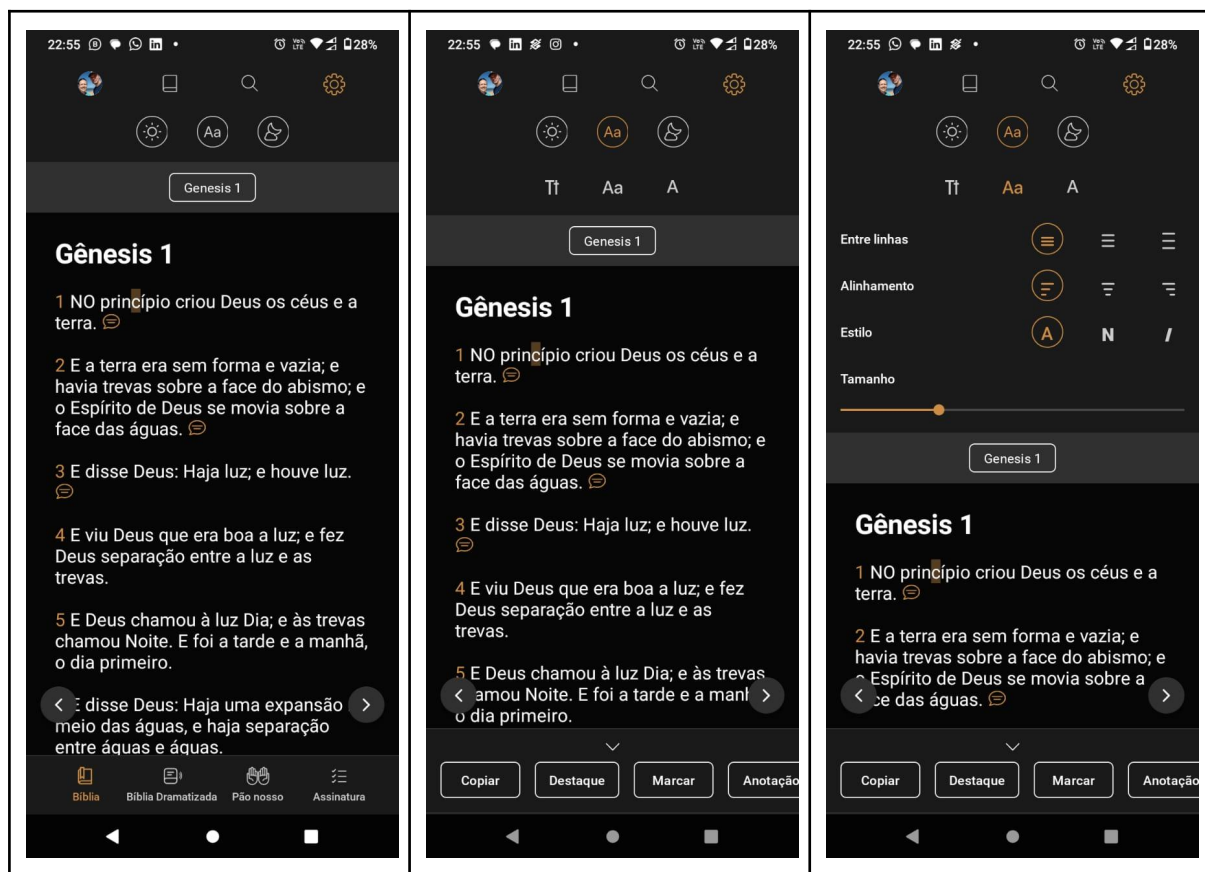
22:55 28%

Aa

Genesis 1

Gênesis 1

1 NO princípio criou Deus os céus e a terra.

2 E a terra era sem forma e vazia; e havia trevas sobre a face do abismo; e o Espírito de Deus se movia sobre a face das águas.

3 E disse Deus: Haja luz; e houve luz.

4 E viu Deus que era boa a luz; e fez Deus separação entre a luz e as trevas.

5 E Deus chamou à luz Dia; e às trevas chamou Noite. E foi a tarde e a manhã, o dia primeiro.

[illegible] E disse Deus: Haja uma expansão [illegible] meio das águas, e haja separação entre águas e águas.

Bíblia Bíblia Dramatizada Pão nosso Assinatura

22:55 28%

Aa

Tt Aa A

Genesis 1

Gênesis 1

1 NO princípio criou Deus os céus e a terra.

2 E a terra era sem forma e vazia; e havia trevas sobre a face do abismo; e o Espírito de Deus se movia sobre a face das águas.

3 E disse Deus: Haja luz; e houve luz.

4 E viu Deus que era boa a luz; e fez Deus separação entre a luz e as trevas.

5 E Deus chamou à luz Dia; e às trevas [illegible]amou Noite. E foi a tarde e a manh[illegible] o dia primeiro.

Copiar Destaque Marcar Anotação

22:55 28%

Aa

Tt Aa A

Entre linhas

Alinhamento

Estilo A N I

Tamanho

Genesis 1

Gênesis 1

1 NO princípio criou Deus os céus e a terra.

2 E a terra era sem forma e vazia; e havia trevas sobre a face do abismo; e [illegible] Espírito de Deus se movia sobre a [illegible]ce das águas.

Copiar Destaque Marcar Anotação